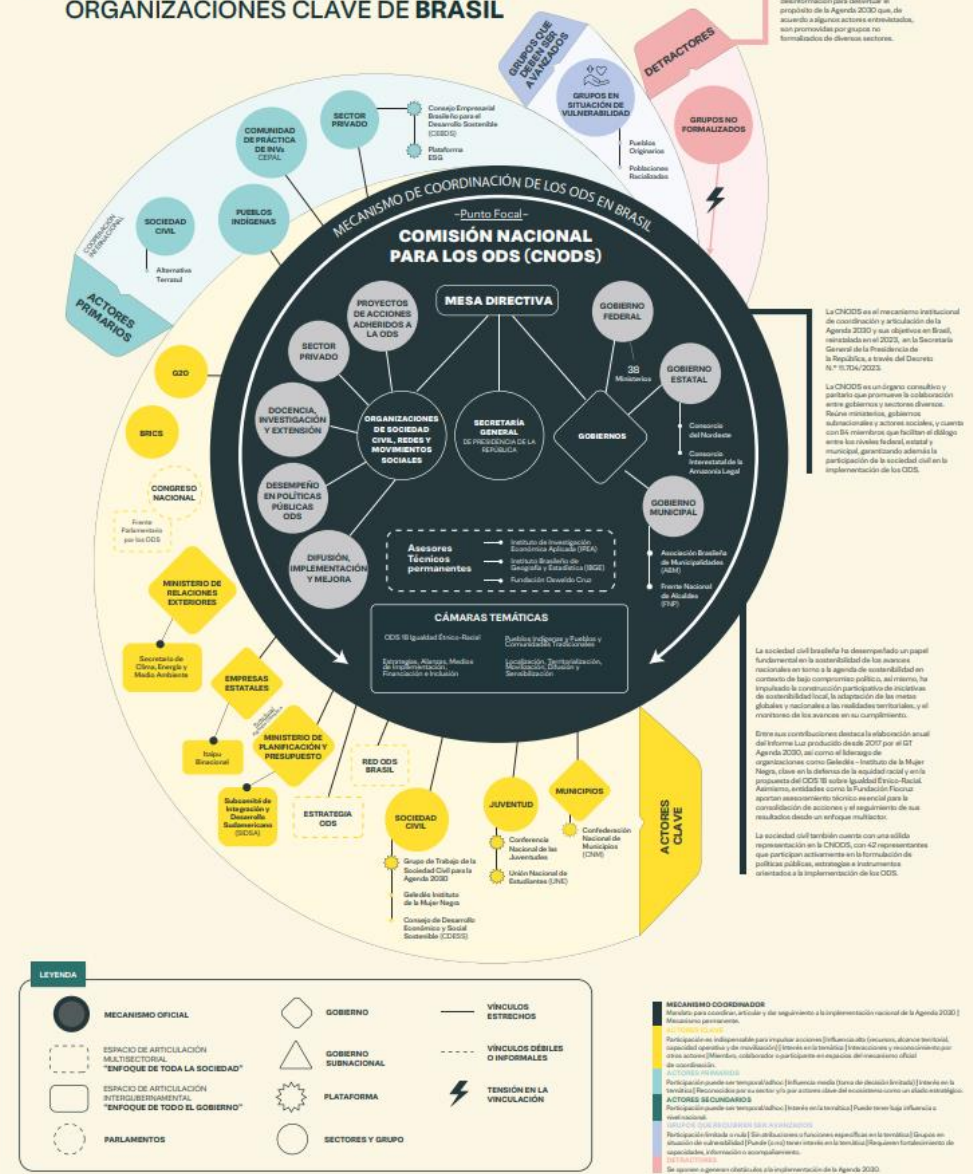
ORGANIZACIONES CLAVE DE BRASIL

desinformación para deslimitar el propósito de la Agenda 2030 que, de acuerdo a algunos actores entrevistados, son promovidas por grupos no formalizados de diversos sectores.

GRUPOS QUE DEBEN SER AVANZADOS

DETRACTORES

GRUPOS EN SITUACIÓN DE VULNERABILIDAD

Pueblos Originarios

Poblaciones Racializadas

GRUPOS NO FORMALIZADOS

SECTOR PRIVADO

Consejo Empresarial Brasileño para el Desarrollo Sostenible (CEBDS)

Plataforma ESG

COMUNIDAD DE PRÁCTICA DE INVs CEPAL

PUEBLOS INDÍGENAS

SOCIEDAD CIVIL

COOPERACIÓN INTERNACIONAL

Alternativa Terrazul

ACTORES PRIMARIOS

MECANISMO DE COORDINACIÓN DE LOS ODS EN BRASIL

Punto Focal

COMISIÓN NACIONAL PARA LOS ODS (CNODS)

MESA DIRECTIVA

PROYECTOS DE ACCIONES ADHERIDOS A LA ODS

SECTOR PRIVADO

DOCENCIA, INVESTIGACIÓN Y EXTENSIÓN

ORGANIZACIONES DE SOCIEDAD CIVIL, REDES Y MOVIMIENTOS SOCIALES

DESEMPEÑO EN POLÍTICAS PÚBLICAS ODS

DIFUSIÓN, IMPLEMENTACIÓN Y MEJORA

SECRETARÍA GENERAL DE PRESIDENCIA DE LA REPÚBLICA

GOBIERNO FEDERAL

38 Ministerios

GOBIERNO ESTATAL

GOBIERNOS

Consorcio del Nordeste

Consorcio Interestatal de la Amazonía Legal

GOBIERNO MUNICIPAL

Asociación Brasileña de Municipalidades (ABM)

Frente Nacional de Alcaldes (FNP)

Asesores Técnicos permanentes

Instituto de Investigación Económica Aplicada (IPEA)

Instituto Brasileño de Geografía y Estadística (IBGE)

Fundación Oswaldo Cruz

CÁMARAS TEMÁTICAS

ODS 18 Igualdad Étnico-Racial

Pueblos Indígenas y Pueblos y Comunidades Tradicionales

Estrategias, Alianzas, Medios de Implementación, Financiación e Inclusión

Localización, Territorialización, Movilización, Difusión y Sensibilización

La CNODS es el mecanismo institucional de coordinación y articulación de la Agenda 2030 y sus objetivos en Brasil, reinstalada en el 2023, en la Secretaría General de la Presidencia de la República, a través del Decreto N.° 11.704/2023.

La CNODS es un órgano consultivo y paritario que promueve la colaboración entre gobiernos y sectores diversos. Reúne ministerios, gobiernos subnacionales y actores sociales, y cuenta con 84 miembros que facilitan el diálogo entre los niveles federal, estatal y municipal, garantizando además la participación de la sociedad civil en la implementación de los ODS.

G20

BRICS

CONGRESO NACIONAL

Frente Parlamentario por los ODS

MINISTERIO DE RELACIONES EXTERIORES

Secretaría de Clima, Energía y Medio Ambiente

EMPRESAS ESTATALES

Itaipu Binacional

MINISTERIO DE PLANIFICACIÓN Y PRESUPUESTO

Subcomité de Integración y Desarrollo Sudamericano (SIDSA)

ESTRATEGIA ODS

RED ODS BRASIL

SOCIEDAD CIVIL

Grupo de Trabajo de la Sociedad Civil para la Agenda 2030

Geledés Instituto de la Mujer Negra

Consejo de Desarrollo Económico y Social Sostenible (CDESS)

JUVENTUD

Conferencia Nacional de las Juventudes

Unión Nacional de Estudiantes (UNE)

MUNICIPIOS

Confederación Nacional de Municipios (CNM)

ACTORES CLAVE

La sociedad civil brasileña ha desempeñado un papel fundamental en la sostenibilidad de los avances nacionales en torno a la agenda de sostenibilidad en contexto de bajo compromiso político, asimismo, ha impulsado la construcción participativa de iniciativas de sostenibilidad local, la adaptación de las metas globales y nacionales a las realidades territoriales, y el monitoreo de los avances en su cumplimiento.

Entre sus contribuciones destaca la elaboración anual del Informe Luz producido desde 2017 por el GT Agenda 2030, así como el liderazgo de organizaciones como Geledés – Instituto de la Mujer Negra, clave en la defensa de la equidad racial y en la propuesta del ODS 18 sobre Igualdad Étnico-Racial. Asimismo, entidades como la Fundación Fiocruz aportan asesoramiento técnico esencial para la consolidación de acciones y el seguimiento de sus resultados desde un enfoque multiactor.

La sociedad civil también cuenta con una sólida representación en la CNODS, con 42 representantes que participan activamente en la formulación de políticas públicas, estrategias e instrumentos orientados a la implementación de los ODS.

LEYENDA

MECANISMO OFICIAL

ESPACIO DE ARTICULACIÓN MULTISECTORIAL "ENFOQUE DE TODA LA SOCIEDAD"

ESPACIO DE ARTICULACIÓN INTERGUBERNAMENTAL "ENFOQUE DE TODO EL GOBIERNO"

PARLAMENTOS

GOBIERNO

GOBIERNO SUBNACIONAL

PLATAFORMA

SECTORES Y GRUPO

VÍNCULOS ESTRECHOS

VÍNCULOS DÉBILES O INFORMALES

TENSIÓN EN LA VINCULACIÓN

MECANISMO COORDINADOR
Mandato para coordinar, articular y dar seguimiento a la implementación nacional de la Agenda 2030 | Mecanismo permanente.

ACTORES CLAVE
Participación es indispensable para impulsar acciones |Influencia alta (recursos, alcance territorial, capacidad operativa y de movilización)| Interés en la temática | Interacciones y reconocimiento por otros actores |Miembro, colaborador o participante en espacios del mecanismo oficial de coordinación.

ACTORES PRIMARIOS
Participación puede ser temporal/adhoc | Influencia media (toma de decisión limitada)| Interés en la temática| Reconocidos por su sector y/o por actores clave del ecosistema como un aliado estratégico.

ACTORES SECUNDARIOS
Participación puede ser temporal/adhoc | Interés en la temática | Puede tener baja influencia o nivel nacional.

GRUPOS QUE REQUIEREN SER AVANZADOS
Participación limitada o nula | Sin atribuciones o funciones específicas en la temática | Grupos en situación de vulnerabilidad |Puede (o no) tener interés en la temática | Requieren fortalecimiento de capacidades, información o acompañamiento.

DETRACTORES
Se oponen o generan obstáculos a la implementación de la Agenda 2030.